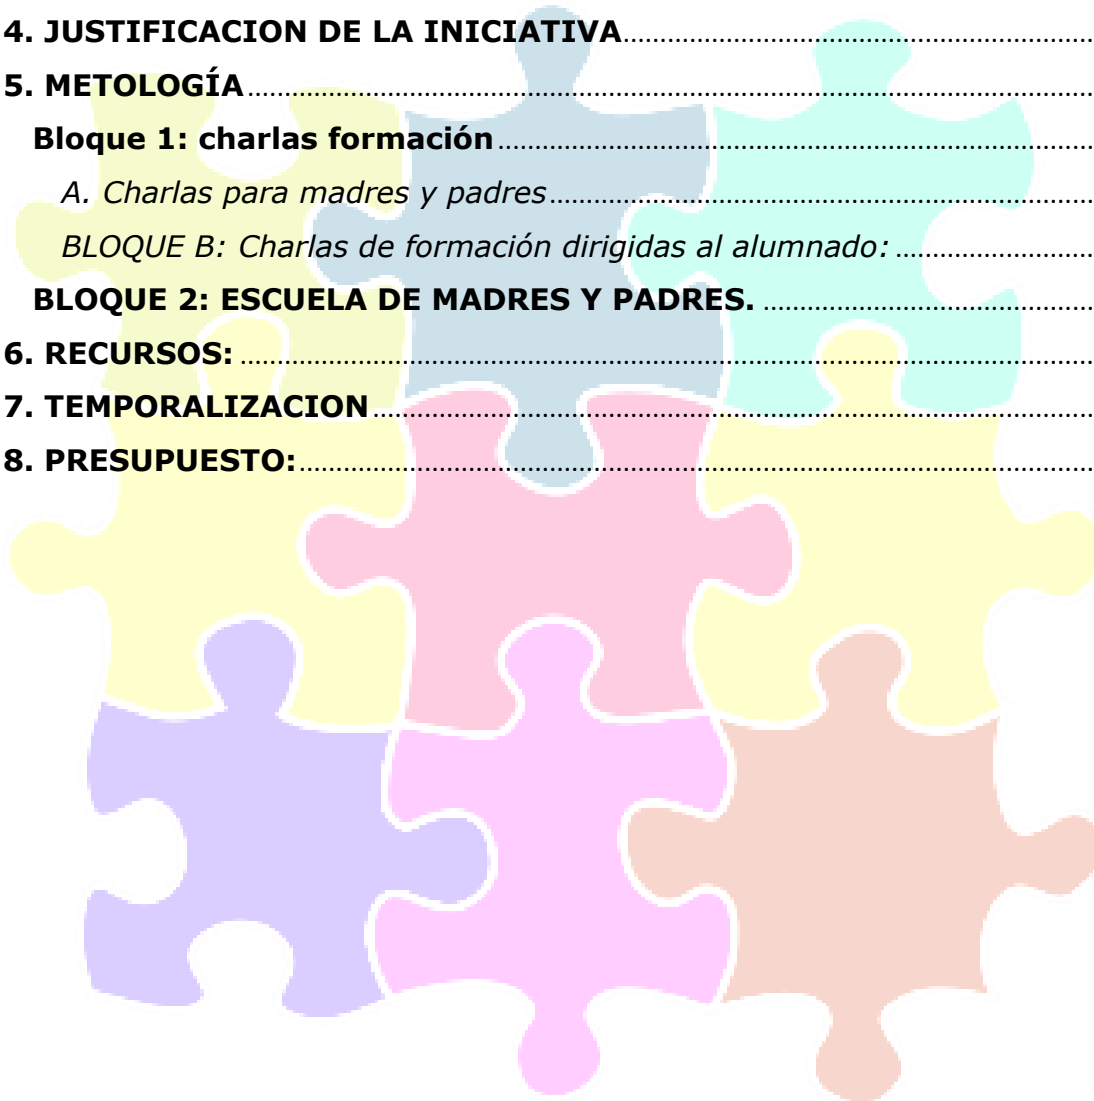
4. JUSTIFICACION DE LA INICIATIVA

5. METOLOGÍA

Bloque 1: charlas formación

A. Charlas para madres y padres

BLOQUE B: Charlas de formación dirigidas al alumnado:

BLOQUE 2: ESCUELA DE MADRES Y PADRES.

6. RECURSOS:

7. TEMPORALIZACION

8. PRESUPUESTO: